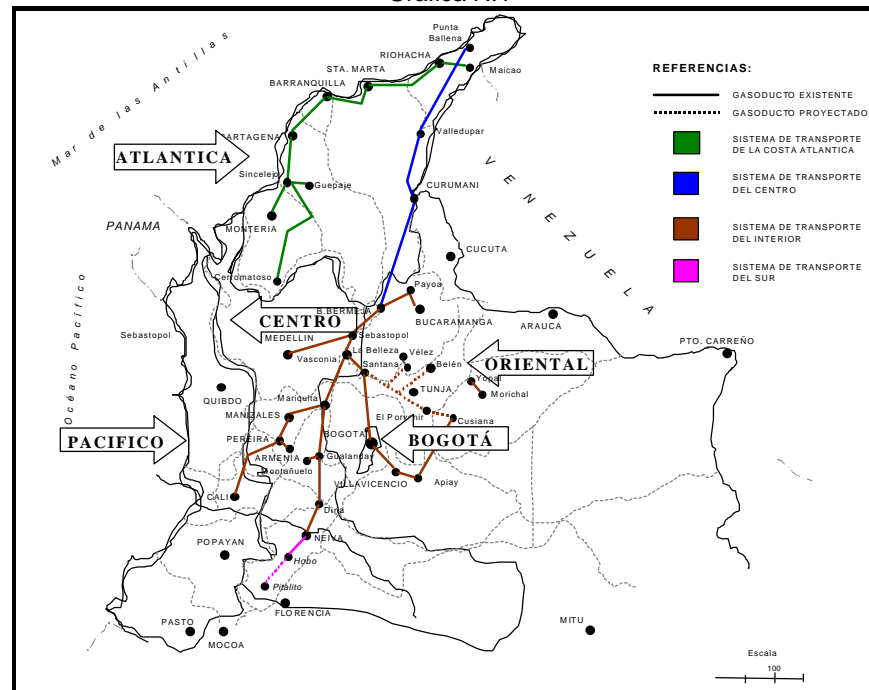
Gráfica A.1

Punta Ballena
RIOHACHA
Maicao
STA. MARTA
BARRANQUILLA
Mar de las Antillas
ARTAGENA
Valledupar
ATLANTICA
Sincelejo
Guepaje
CURUMANI
V E N E Z U E L A
PANAMA
MONTERIA
CUCUTA
Cerromatoso
Payoa
B.BERMEJA
CENTRO
BUCARAMANGA
ARAUCA
Sebastopol
MEDELLIN
Sebastopol
PTO. CARREÑO
Océano Pacífico
La Belleza
Vélez
Vasconia
Santana
Belén
ORIENTAL
Yopal
QUIBDO
TUNJA
Morichal
Mariquita
MANIZALES
El Porvenir
Cusiana
PACIFICO
BOGOTA
BOGOTÁ
PEREIRA
ARMENIA
Gualanday
Montañuelo
VILLAVICENCIO
Apiay
CALI
Dina
NEIVA
POPAYAN
Hobo
Pitalito
FLORENCIA
PASTO
MOCOA
MITU

REFERENCIAS:
GASODUCTO EXISTENTE
GASODUCTO PROYECTADO
SISTEMA DE TRANSPORTE DE LA COSTA ATLANTICA
SISTEMA DE TRANSPORTE DEL CENTRO
SISTEMA DE TRANSPORTE DEL INTERIOR
SISTEMA DE TRANSPORTE DEL SUR

Escala
100